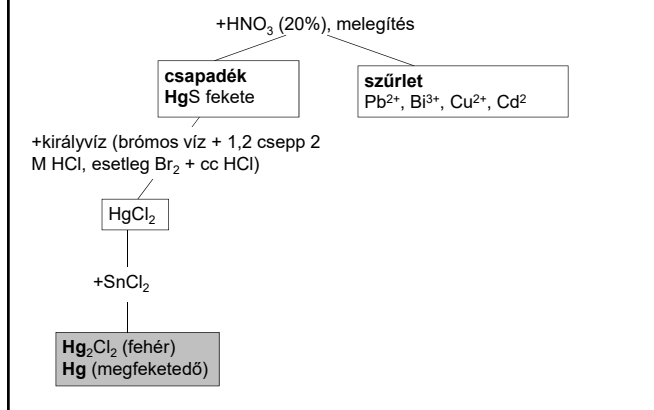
+$HNO_3$ (20%), melegítés

**csapadék**
**Hg**S fekete

**szűrlet**
$Pb^{2+}$, $Bi^{3+}$, $Cu^{2+}$, $Cd^2$

+királyvíz (brómos víz + 1,2 csepp 2 M HCl, esetleg $Br_2$ + cc HCl)

$HgCl_2$

+$SnCl_2$

**Hg**$_2$Cl$_2$ (fehér)
**Hg** (megfeketedő)